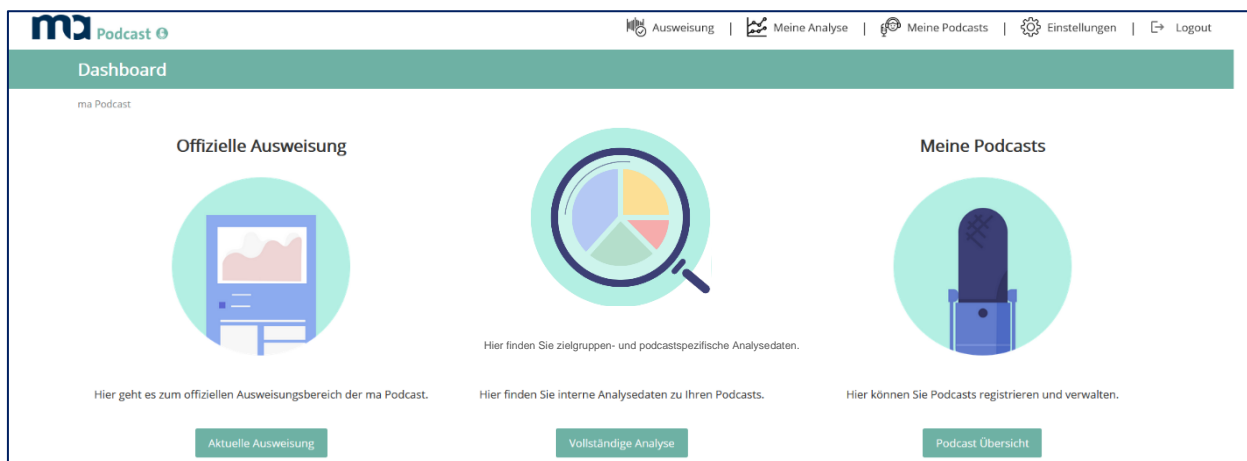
ma Podcast

Ausweisung | Meine Analyse | Meine Podcasts | Einstellungen | Logout

Dashboard

ma Podcast

Offizielle Ausweisung

Hier geht es zum offiziellen Ausweisungsbereich der ma Podcast.

Aktuelle Ausweisung

Hier finden Sie zielgruppen- und podcastspezifische Analysedaten.

Hier finden Sie interne Analysedaten zu Ihren Podcasts.

Vollständige Analyse

Meine Podcasts

Hier können Sie Podcasts registrieren und verwalten.

Podcast Übersicht